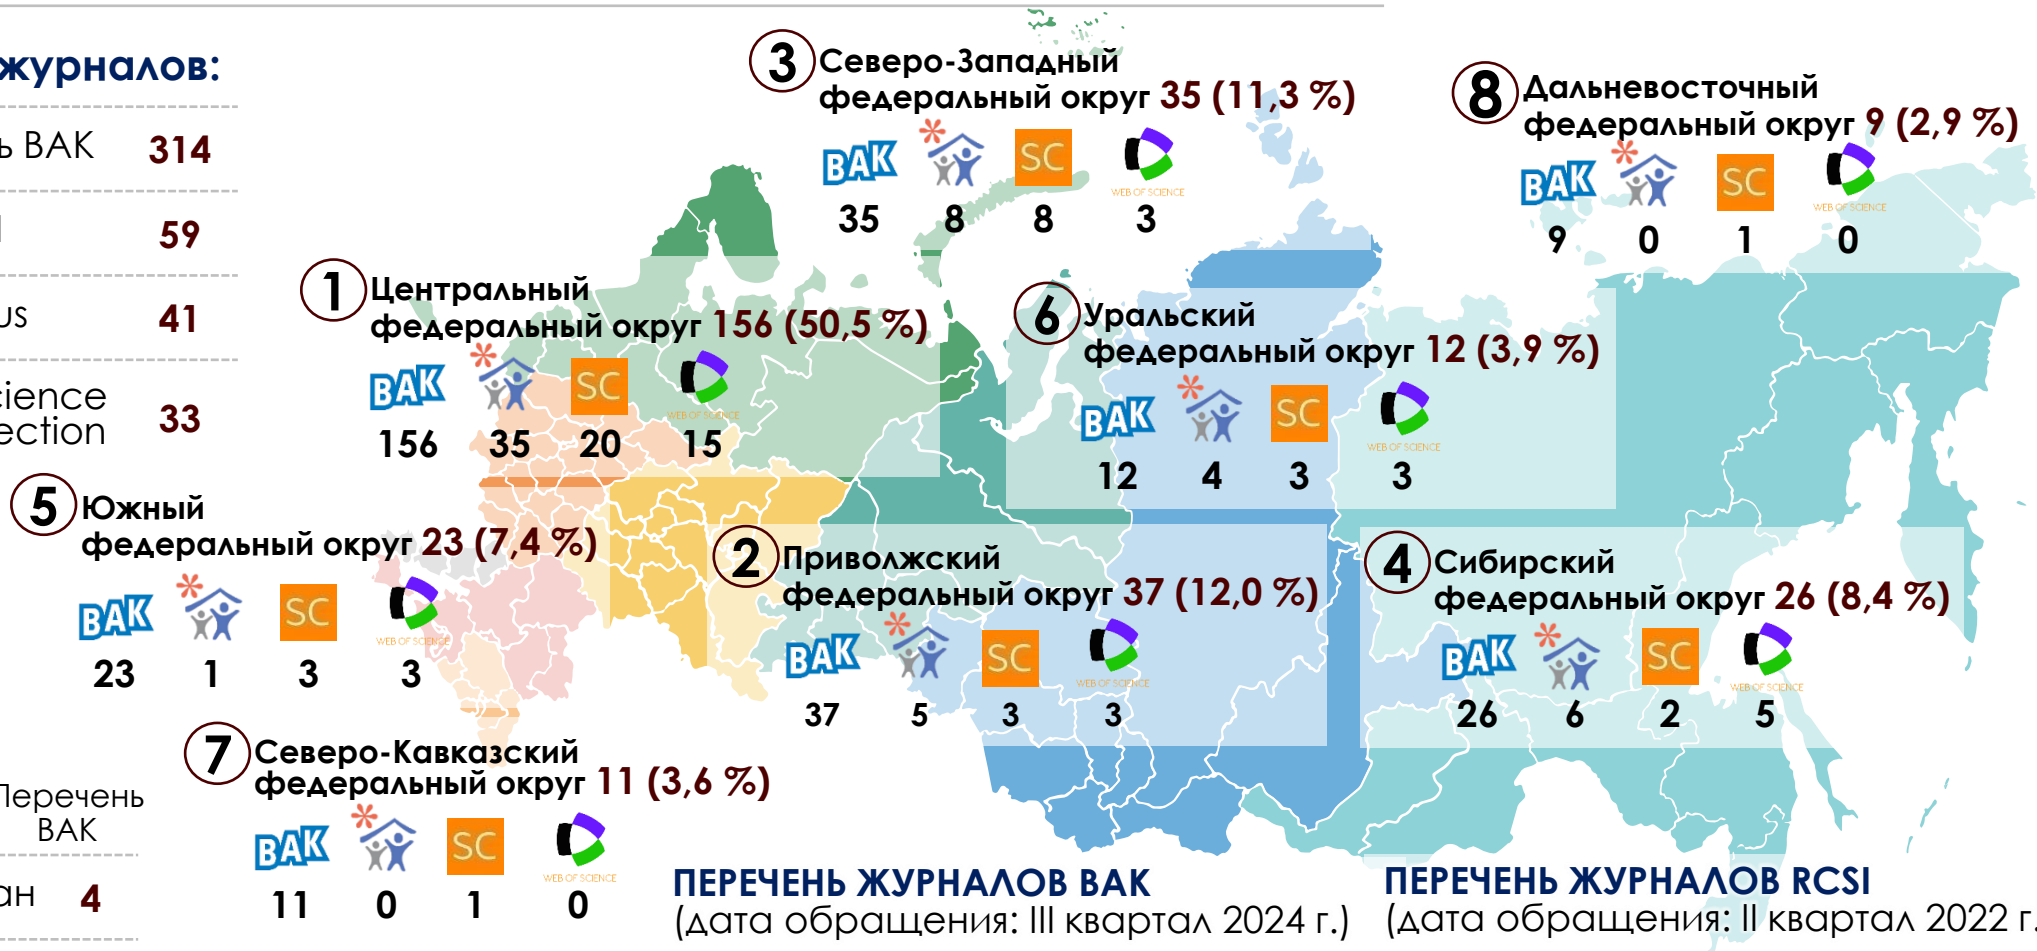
журналов:

ь ВАК 314

59

us 41

cience
ection 33

Перечень
ВАК

ан 4

3 Северо-Западный федеральный округ 35 (11,3 %)

ВАК SC WEB OF SCIENCE

35 8 8 3

8 Дальневосточный федеральный округ 9 (2,9 %)

ВАК SC WEB OF SCIENCE

9 0 1 0

1 Центральный федеральный округ 156 (50,5 %)

ВАК SC WEB OF SCIENCE

156 35 20 15

6 Уральский федеральный округ 12 (3,9 %)

ВАК SC WEB OF SCIENCE

12 4 3 3

5 Южный федеральный округ 23 (7,4 %)

ВАК SC WEB OF SCIENCE

23 1 3 3

2 Приволжский федеральный округ 37 (12,0 %)

ВАК SC WEB OF SCIENCE

37 5 3 3

4 Сибирский федеральный округ 26 (8,4 %)

ВАК SC WEB OF SCIENCE

26 6 2 5

7 Северо-Кавказский федеральный округ 11 (3,6 %)

ВАК SC WEB OF SCIENCE

11 0 1 0

ПЕРЕЧЕНЬ ЖУРНАЛОВ ВАК
(дата обращения: III квартал 2024 г.)

ПЕРЕЧЕНЬ ЖУРНАЛОВ RCSI
(дата обращения: II квартал 2022 г.